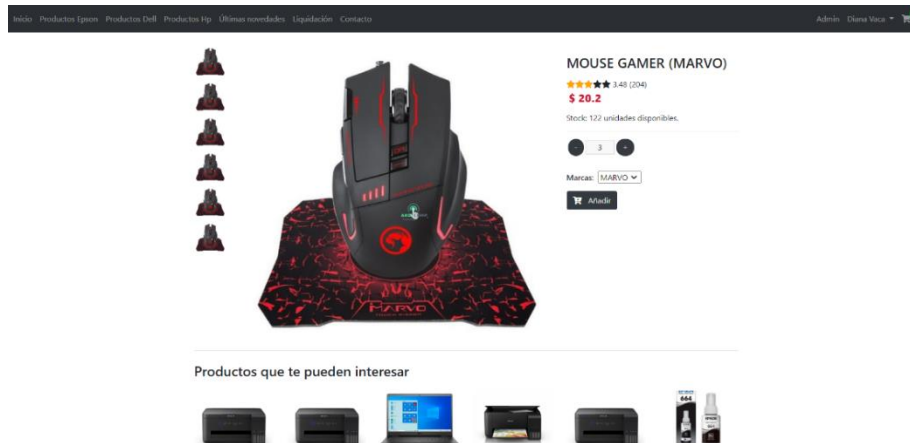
Inicio Productos Epson Productos Dell Productos Hp Últimas novedades Liquidación Contacto

Admin Diana Vaca

MOUSE GAMER (MARVO)

3.48 (204)

$ 20.2

Stock: 122 unidades disponibles.

3

Marcas: MARVO

Añadir

MARVO

Productos que te pueden interesar

664